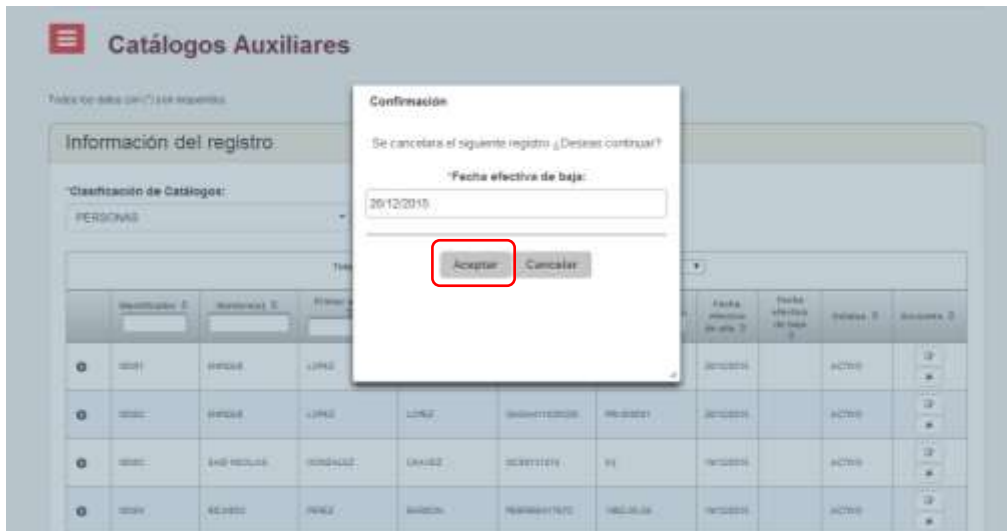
Catálogos Auxiliares

Todos los datos con (*) son requeridos

Información del registro

*Clasificación de Catálogos:

PERSONAS

Confirmación

Se cancelara el siguiente registro ¿Deseas continuar?

*Fecha efectiva de baja:

20/12/2015

Aceptar Cancelar

| | Identificador | Nombre(s) | Primer apellido | | | | Fecha efectiva de alta | Fecha efectiva de baja | Estatus | Acciones |
|---|---|---|---|---|---|---|---|---|---|---|
| | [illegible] | ENRIQUE | LOPEZ | | | | 20/12/2015 | | ACTIVO | |
| | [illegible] | ENRIQUE | LOPEZ | LOPEZ | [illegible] | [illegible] | 20/12/2015 | | ACTIVO | |
| | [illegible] | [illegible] | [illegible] | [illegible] | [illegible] | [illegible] | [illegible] | | ACTIVO | |
| | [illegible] | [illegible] | PEREZ | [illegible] | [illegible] | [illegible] | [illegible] | | ACTIVO | |